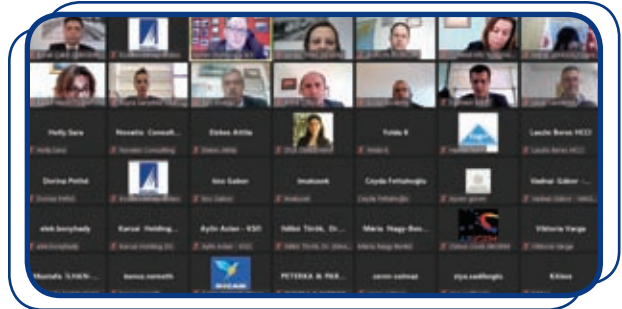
Holly Sara
Novatio Consult...
Ebeles Attila
Yolda B
Laszlo Beres HCCI
Dorina Pethő
Izsu Gabor
Imaksook
Ceyda Fettahoğlu
Vadnai Gábor - ...
ebb.bonyhady
Kamar Holding...
Aylin Aslan - KSO
Ildikó Török, Dr...
Mária Nagy-Bos...
Viktoria Varga
Mustafa TUNÇ...
bence.nemeth
PETERKA B. PAK...
ceren.yılmaz
ziya.sadikoglu
Kitkes